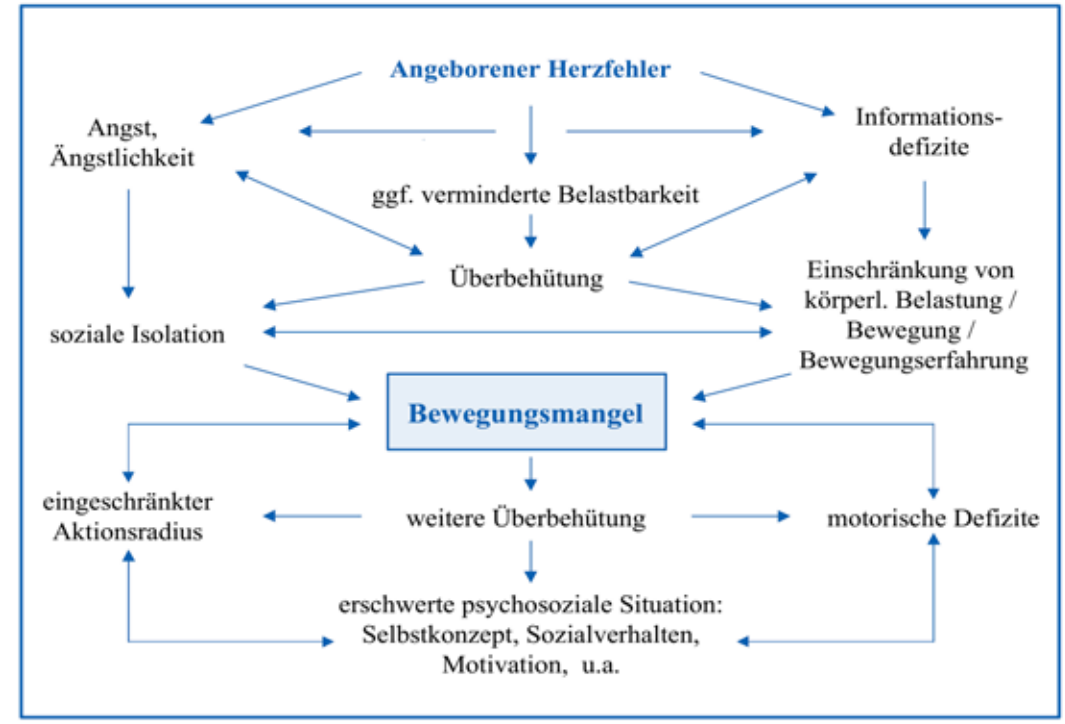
Angeborener Herzfehler

Angst, Ängstlichkeit

Informationsdefizite

ggf. verminderte Belastbarkeit

Überbehütung

Einschränkung von körperl. Belastung / Bewegung / Bewegungserfahrung

soziale Isolation

Bewegungsmangel

eingeschränkter Aktionsradius

weitere Überbehütung

motorische Defizite

erschwerte psychosoziale Situation: Selbstkonzept, Sozialverhalten, Motivation, u.a.